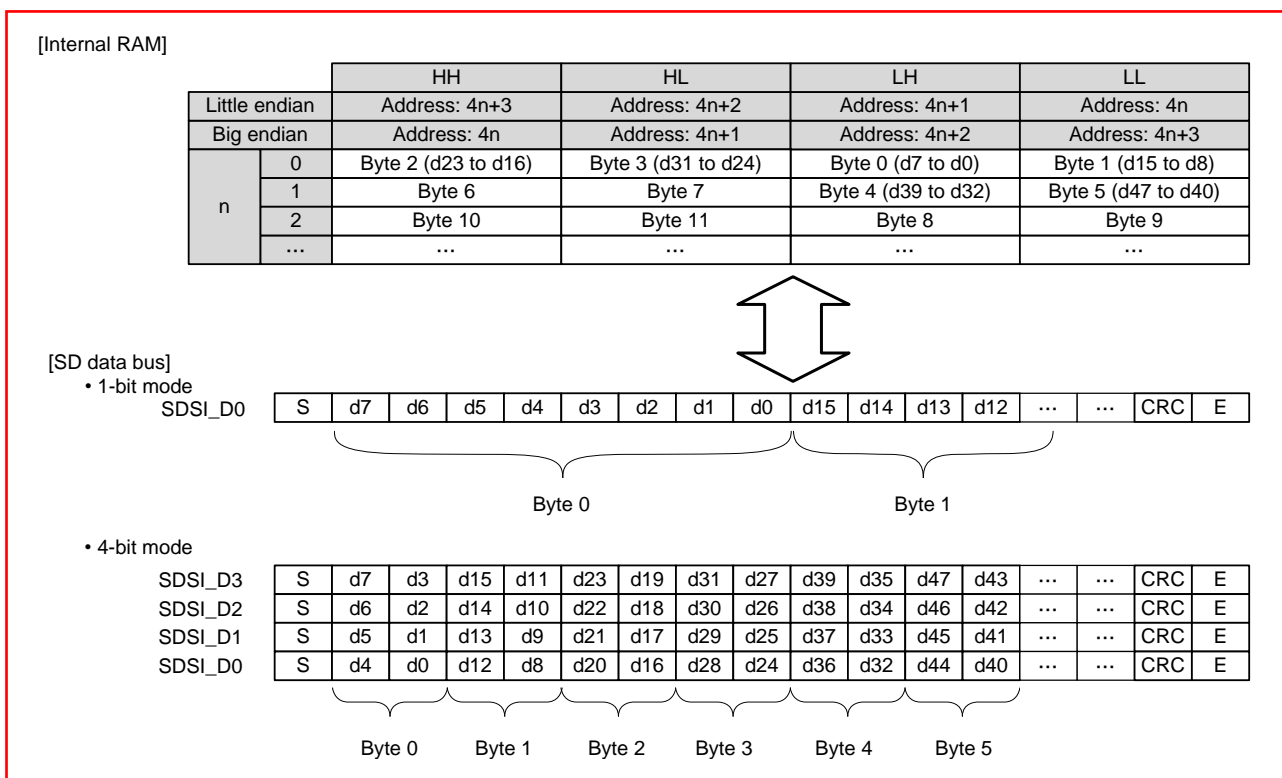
[Internal RAM]

| | | HH | HL | LH | LL |
|---|---|---|---|---|---|
| Little endian | | Address: 4n+3 | Address: 4n+2 | Address: 4n+1 | Address: 4n |
| Big endian | | Address: 4n | Address: 4n+1 | Address: 4n+2 | Address: 4n+3 |
| n | 0 | Byte 2 (d23 to d16) | Byte 3 (d31 to d24) | Byte 0 (d7 to d0) | Byte 1 (d15 to d8) |
| | 1 | Byte 6 | Byte 7 | Byte 4 (d39 to d32) | Byte 5 (d47 to d40) |
| | 2 | Byte 10 | Byte 11 | Byte 8 | Byte 9 |
| | ... | ... | ... | ... | ... |

[SD data bus]
• 1-bit mode

| SDSI_D0 | S | d7 | d6 | d5 | d4 | d3 | d2 | d1 | d0 | d15 | d14 | d13 | d12 | ... | ... | CRC | E |
|---|---|---|---|---|---|---|---|---|---|---|---|---|---|---|---|---|---|

Byte 0 Byte 1

• 4-bit mode

| SDSI_D3 | S | d7 | d3 | d15 | d11 | d23 | d19 | d31 | d27 | d39 | d35 | d47 | d43 | ... | ... | CRC | E |
|---|---|---|---|---|---|---|---|---|---|---|---|---|---|---|---|---|---|
| SDSI_D2 | S | d6 | d2 | d14 | d10 | d22 | d18 | d30 | d26 | d38 | d34 | d46 | d42 | ... | ... | CRC | E |
| SDSI_D1 | S | d5 | d1 | d13 | d9 | d21 | d17 | d29 | d25 | d37 | d33 | d45 | d41 | ... | ... | CRC | E |
| SDSI_D0 | S | d4 | d0 | d12 | d8 | d20 | d16 | d28 | d24 | d36 | d32 | d44 | d40 | ... | ... | CRC | E |

Byte 0 Byte 1 Byte 2 Byte 3 Byte 4 Byte 5